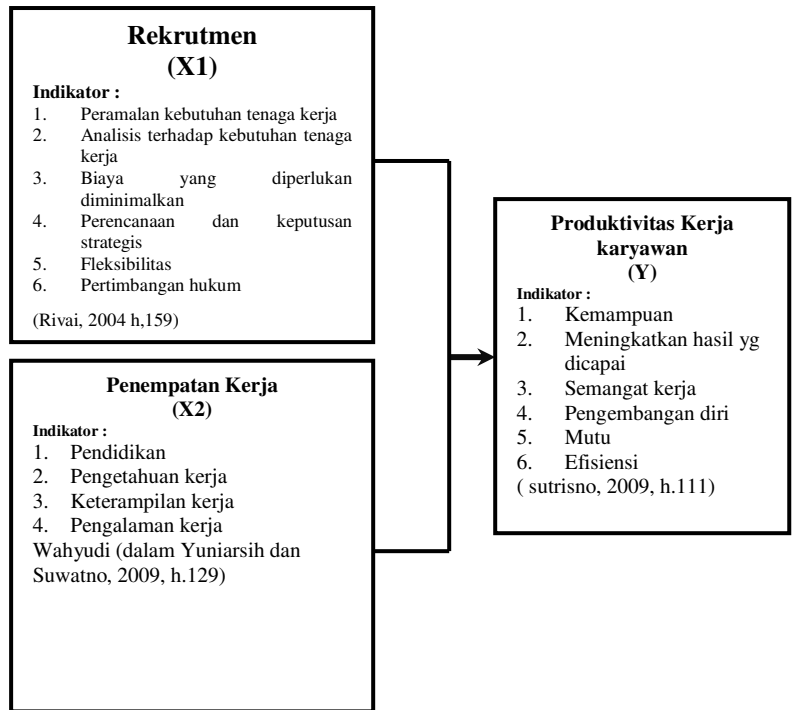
**Rekrutmen**
**(X1)**

**Indikator :**
1. Peramalan kebutuhan tenaga kerja
2. Analisis terhadap kebutuhan tenaga kerja
3. Biaya yang diperlukan diminimalkan
4. Perencanaan dan keputusan strategis
5. Fleksibilitas
6. Pertimbangan hukum

(Rivai, 2004 h,159)

**Penempatan Kerja**
**(X2)**

**Indikator :**
1. Pendidikan
2. Pengetahuan kerja
3. Keterampilan kerja
4. Pengalaman kerja

Wahyudi (dalam Yuniarsih dan Suwatno, 2009, h.129)

**Produktivitas Kerja karyawan**
**(Y)**

**Indikator :**
1. Kemampuan
2. Meningkatkan hasil yg dicapai
3. Semangat kerja
4. Pengembangan diri
5. Mutu
6. Efisiensi

( sutrisno, 2009, h.111)